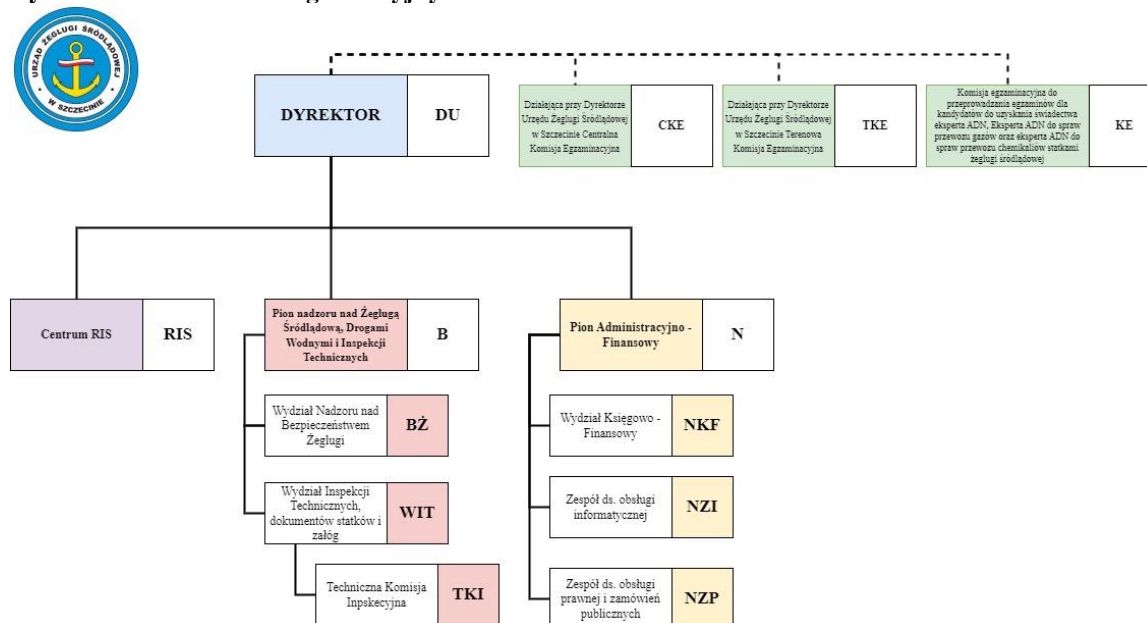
URZĄD ŻEGLUGI ŚRÓDLĄDOWEJ W SZCZECINIE

DYREKTOR | DU

Działająca przy Dyrektorze Urzędu Żeglugi Śródlądowej w Szczecinie Centralna Komisja Egzaminacyjna | CKE

Działająca przy Dyrektorze Urzędu Żeglugi Śródlądowej w Szczecinie Terenowa Komisja Egzaminacyjna | TKE

Komisja egzaminacyjna do przeprowadzania egzaminów dla kandydatów do uzyskania świadectwa eksperta ADN, Eksperta ADN do spraw przewozu gazów oraz eksperta ADN do spraw przewozu chemikaliów statkami żeglugi śródlądowej | KE

Centrum RIS | RIS

Pion nadzoru nad Żeglugą Śródlądową, Drogami Wodnymi i Inspekcji Technicznych | B

Wydział Nadzoru nad Bezpieczeństwem Żeglugi | BŻ

Wydział Inspekcji Technicznych, dokumentów statków i załóg | WIT

Techniczna Komisja Inpskecyjna | TKI

Pion Administracyjno - Finansowy | N

Wydział Księgowo - Finansowy | NKF

Zespół ds. obsługi informatycznej | NZI

Zespół ds. obsługi prawnej i zamówień publicznych | NZP